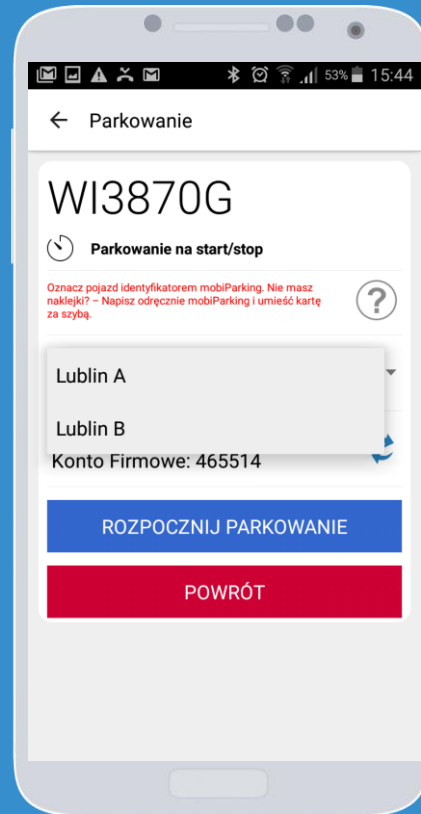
53% 15:44

Parkowanie

WI3870G

Parkowanie na start/stop

Oznacz pojazd identyfikatorem mobiParking. Nie masz naklejki? – Napisz odręcznie mobiParking i umieść kartę za szybą.

?

Lublin A

Lublin B

Konto Firmowe: 465514

ROZPOCZNIJ PARKOWANIE

POWRÓT